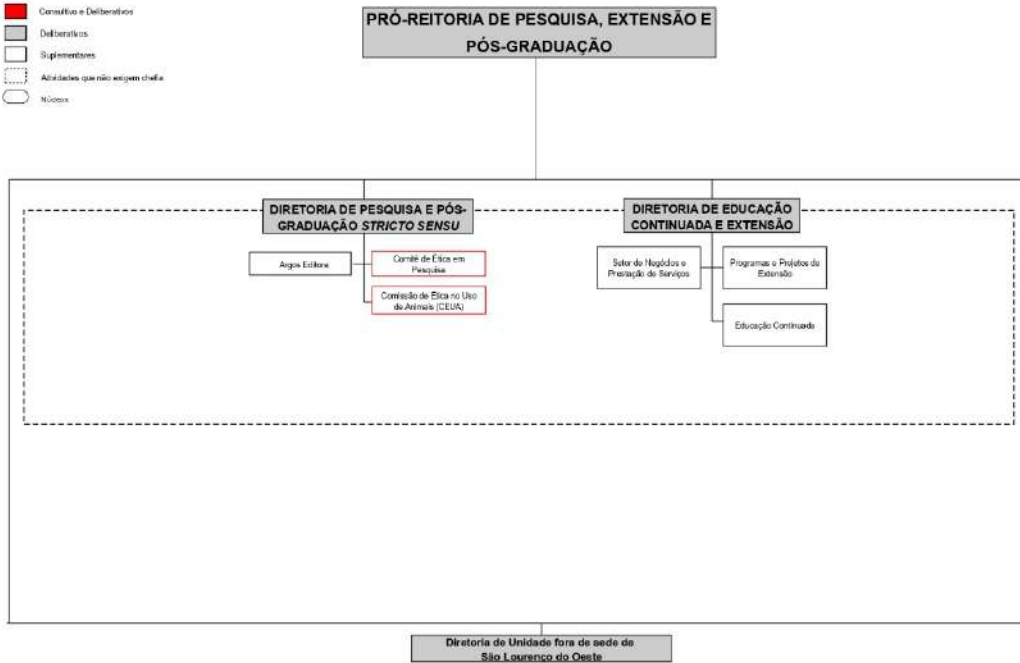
Consultivo e Deliberativos

Deliberativos

Suplementares

Atividades que não exigem chefia

Núcleos

PRÓ-REITORIA DE PESQUISA, EXTENSÃO E PÓS-GRADUAÇÃO

DIRETORIA DE PESQUISA E PÓS-GRADUAÇÃO *STRICTO SENSU*

Argos Editora

Comitê de Ética em Pesquisa

Comissão de Ética no Uso de Animais (CEUA)

DIRETORIA DE EDUCAÇÃO CONTINUADA E EXTENSÃO

Setor de Negócios e Prestação de Serviços

Programas e Projetos de Extensão

Educação Continuada

Diretoria de Unidade fora de sede de São Lourenço do Oeste